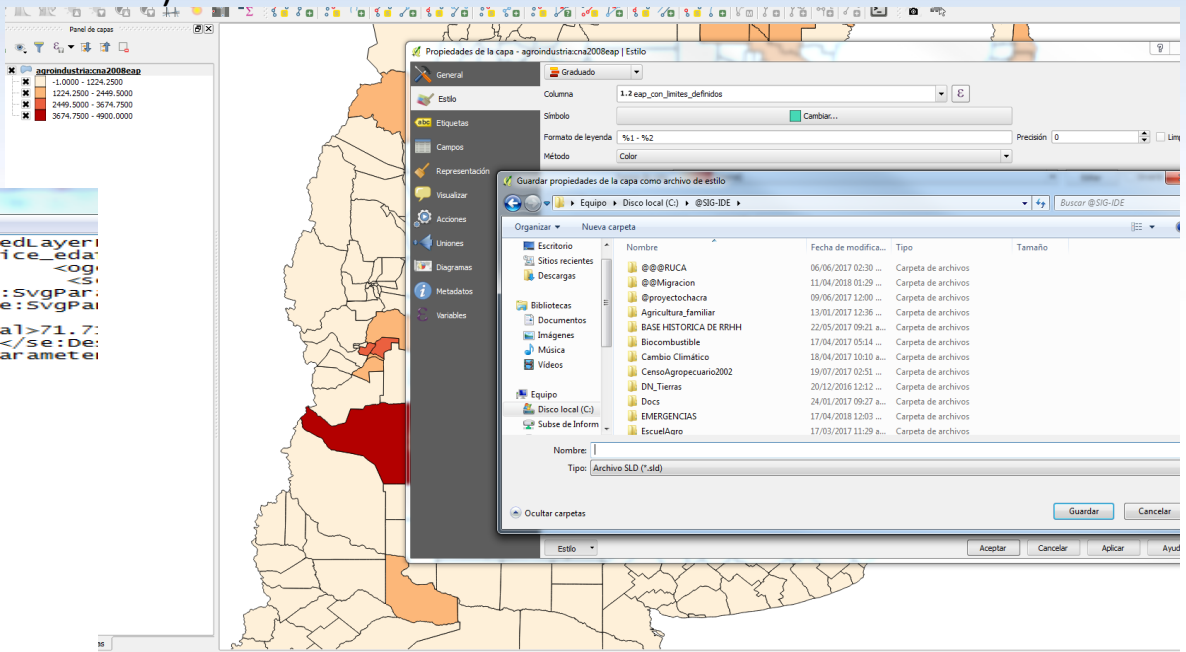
Panel de capas

agroindustria:cna2008eap
-1.0000 - 1224.2500
1224.2500 - 2449.5000
2449.5000 - 3674.7500
3674.7500 - 4900.0000

edLayer
ice_edat
<ogc
<se
:SvgPar
e:SvgPar
al>71.7
</se:Des
arameter

Propiedades de la capa - agroindustria:cna2008eap | Estilo

General
Estilo
Etiquetas
Campos
Representación
Visualizar
Acciones
Uniones
Diagramas
Metadatos
Variables

Graduado
Columna 1.2 eap_con_limites_definidos
Símbolo Cambiar...
Formato de leyenda %1 - %2 Precisión 0 Limp
Método Color

Guardar propiedades de la capa como archivo de estilo
Equipo ▸ Disco local (C:) ▸ @SIG-IDE ▸
Buscar @SIG-IDE
Organizar ▾ Nueva carpeta

Escritorio
Sitios recientes
Descargas
Bibliotecas
Documentos
Imágenes
Música
Vídeos
Equipo
Disco local (C:)
Subse de Inform

| Nombre | Fecha de modifica... | Tipo | Tamaño |
|---|---|---|---|
| @@@RUCA | 06/06/2017 02:30 ... | Carpeta de archivos | |
| @@Migracion | 11/04/2018 01:29 ... | Carpeta de archivos | |
| @proyectochacra | 09/06/2017 12:00 ... | Carpeta de archivos | |
| Agricultura_familiar | 13/01/2017 12:36 ... | Carpeta de archivos | |
| BASE HISTORICA DE RRHH | 22/05/2017 09:21 a... | Carpeta de archivos | |
| Biocombustible | 17/04/2017 05:14 ... | Carpeta de archivos | |
| Cambio Climático | 18/04/2017 10:10 a... | Carpeta de archivos | |
| CensoAgropecuario2002 | 19/07/2017 02:51 ... | Carpeta de archivos | |
| DN_Tierras | 20/12/2016 12:12 ... | Carpeta de archivos | |
| Docs | 24/01/2017 09:27 a... | Carpeta de archivos | |
| EMERGENCIAS | 17/04/2018 12:03 ... | Carpeta de archivos | |
| EscuelAgro | 17/03/2017 11:29 a... | Carpeta de archivos | |

Nombre:
Tipo: Archivo SLD (*.sld)

Ocultar carpetas
Guardar
Cancelar

Estilo
Aceptar
Cancelar
Aplicar
Ayud